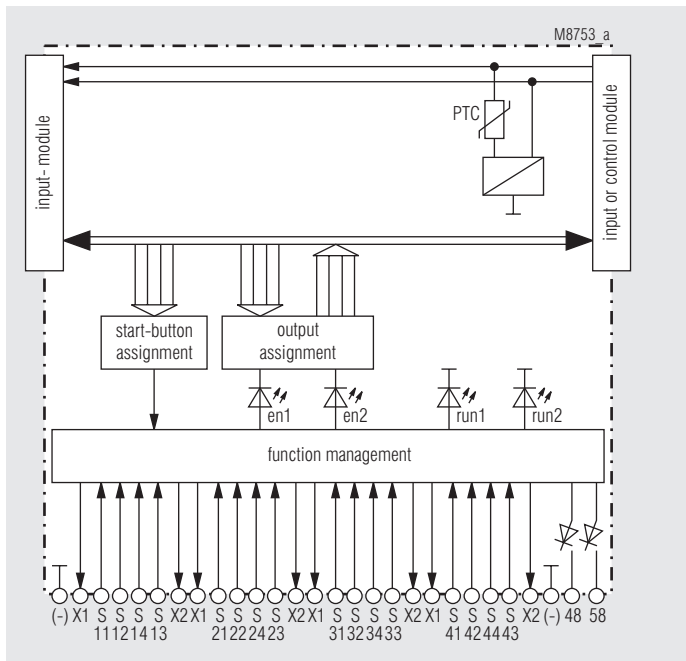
M8753_a

input- module

PTC

input or control module

start-button assignment

output assignment

en1

en2

run1

run2

function management

(-) X1 S11 S12 S14 S13 X2 X1 S21 S22 S24 S23 X2 X1 S31 S32 S34 S33 X2 X1 S41 S42 S44 S43 X2 (-) 48 58